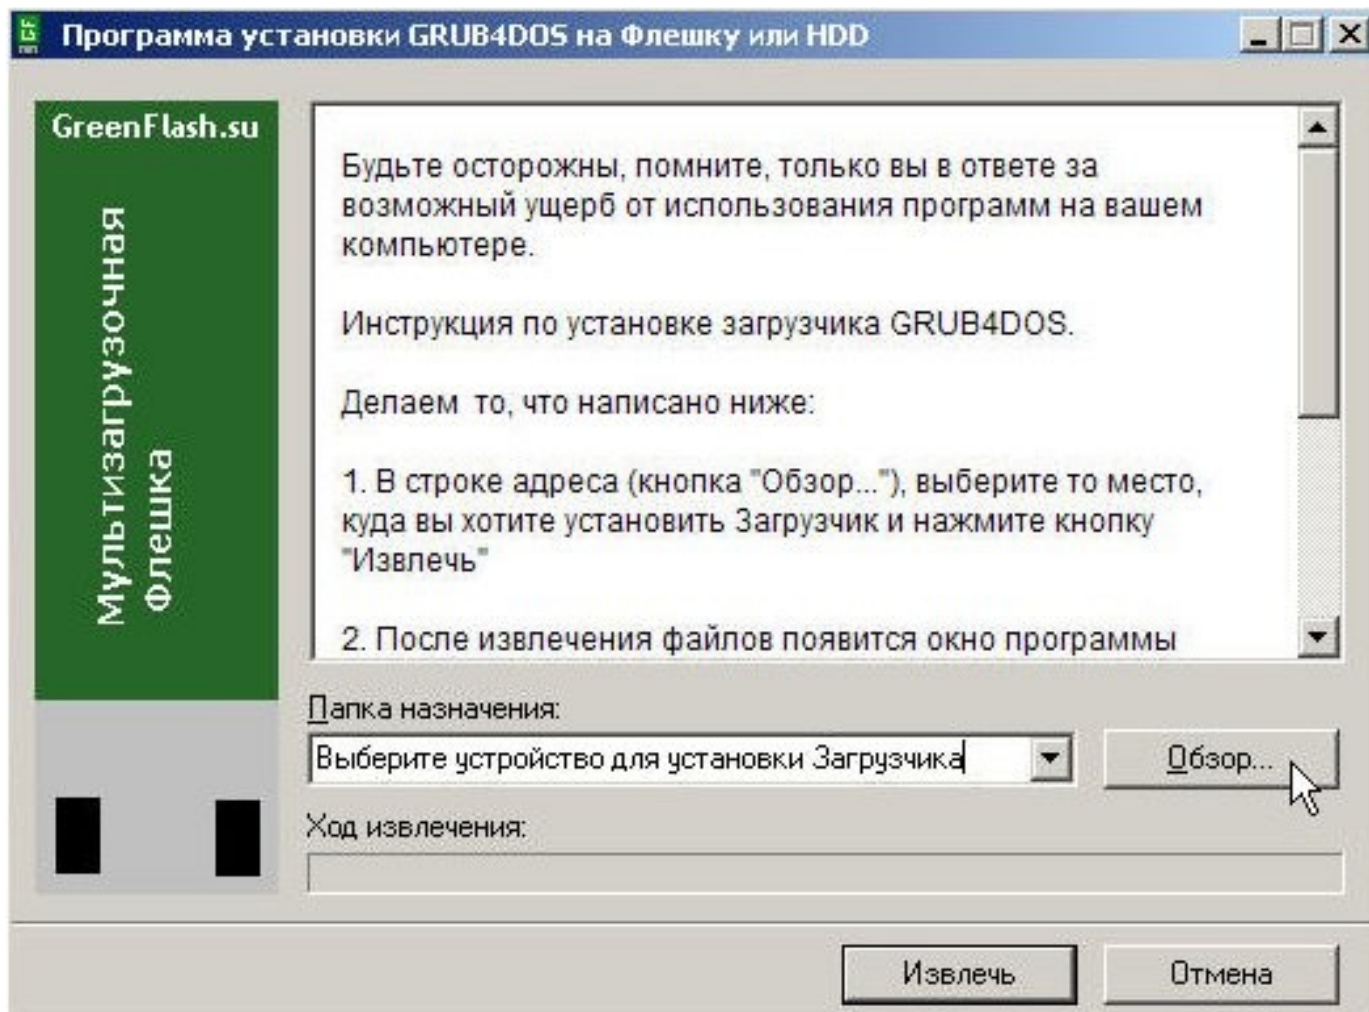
Программа установки GRUB4DOS на Флешку или HDD

GreenFlash.su

Мультизагрузочная Флешка

Будьте осторожны, помните, только вы в ответе за возможный ущерб от использования программ на вашем компьютере.

Инструкция по установке загрузчика GRUB4DOS.

Делаем то, что написано ниже:

1. В строке адреса (кнопка "Обзор..."), выберите то место, куда вы хотите установить Загрузчик и нажмите кнопку "Извлечь"

2. После извлечения файлов появится окно программы

Папка назначения:

Выберите устройство для установки Загрузчика

Обзор...

Ход извлечения:

Извлечь

Отмена